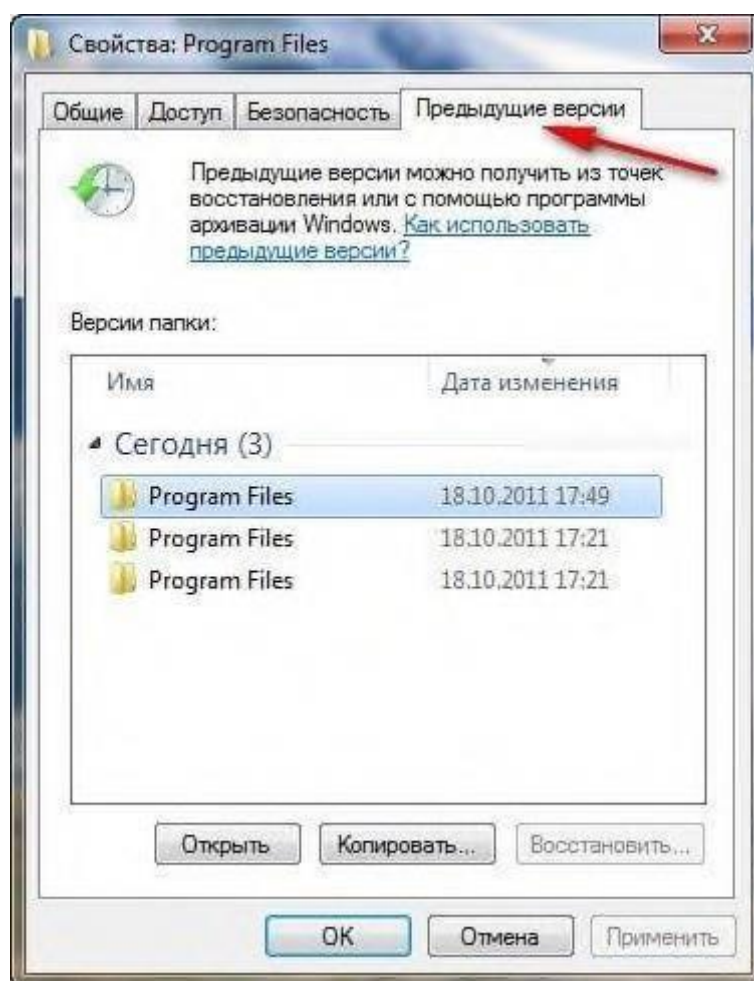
Свойства: Program Files

Общие | Доступ | Безопасность | Предыдущие версии

Предыдущие версии можно получить из точек восстановления или с помощью программы архивации Windows. Как использовать предыдущие версии?

Версии папки:

| Имя | Дата изменения |
|---|---|
| Сегодня (3) | |
| Program Files | 18.10.2011 17:49 |
| Program Files | 18.10.2011 17:21 |
| Program Files | 18.10.2011 17:21 |

Открыть | Копировать... | Восстановить...

OK | Отмена | Применить